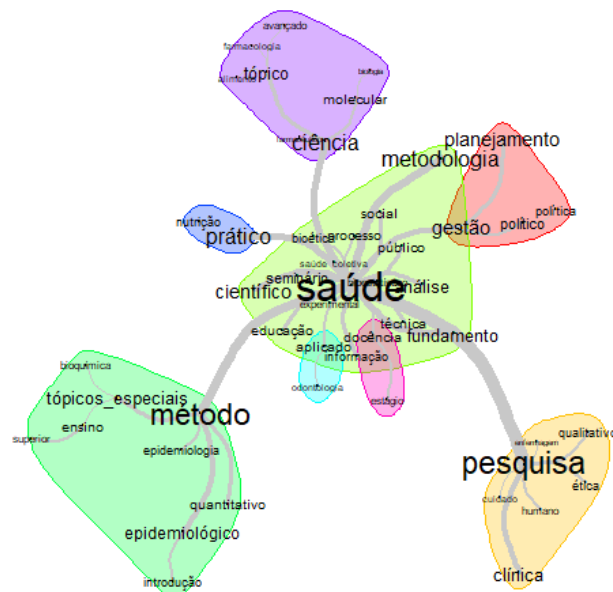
avançado
farmacologia
tópico
biologia
alimento
molecular
ciência
planejamento
metodologia
social
política
gestão
político
nutrição
prático
bioética
processo
público
saúde coletiva
seminário
científico
saúde
análise
experimental
técnica
educação
docência
fundamento
aplicado
informação
bioquímica
odontologia
estágio
tópicos_especiais
método
ensino
superior
epidemiologia
quantitativo
epidemiológico
introdução
enfermagem
qualitativo
pesquisa
ética
cuidado
humano
clínica